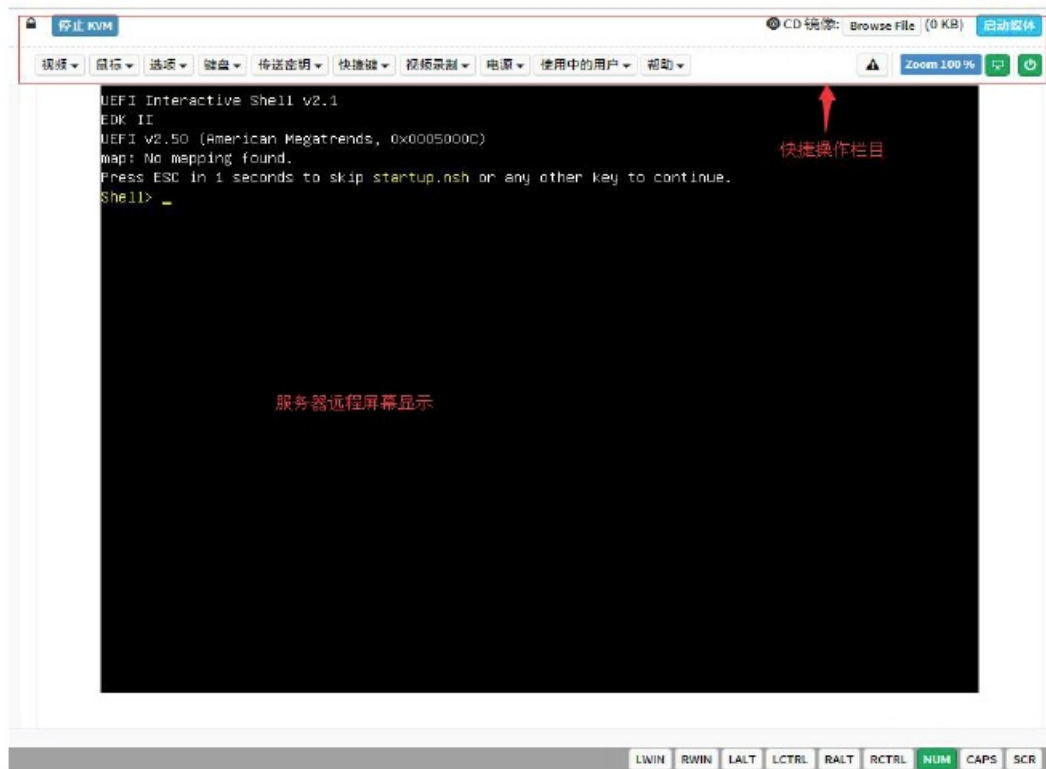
停止 KVM

CD 镜像: Browse File (0 KB) 启动媒体

视频 ▾ 鼠标 ▾ 选项 ▾ 键盘 ▾ 传送密钥 ▾ 快捷键 ▾ 视频录制 ▾ 电源 ▾ 使用中的用户 ▾ 帮助 ▾

Zoom 100 %

UEFI Interactive Shell v2.1
EDK II
UEFI v2.50 (American Megatrends, 0x0005000C)
map: No mapping found.
Press ESC in 1 seconds to skip startup.nsh or any other key to continue.
Shell> _

快捷操作栏目

服务器远程屏幕显示

LWIN RWIN LALT LCTRL RALT RCTRL NUM CAPS SCR